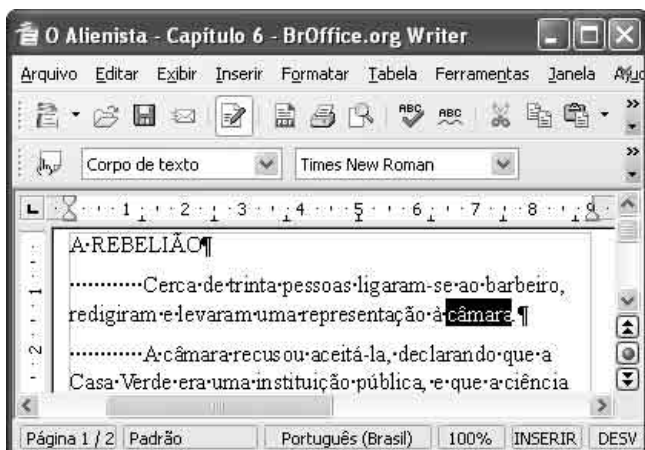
O Alienista - Capítulo 6 - BrOffice.org Writer

Arquivo Editar Exibir Inserir Formatar Tabela Ferramentas Janela Ajud

Corpo de texto | Times New Roman

1 2 3 4 5 6 7 8

A·REBELIÃO¶

·········Cerca·de·trinta·pessoas·ligaram-se·ao·barbeiro, redigiram·e·levaram·uma·representação·à·câmara.¶

·········A·câmara·recusou·aceitá-la,·declarando·que·a Casa·Verde·era·uma·instituição·pública,·e·que·a·ciência

Página 1 / 2 | Padrão | Português (Brasil) | 100% | INSERIR | DESV